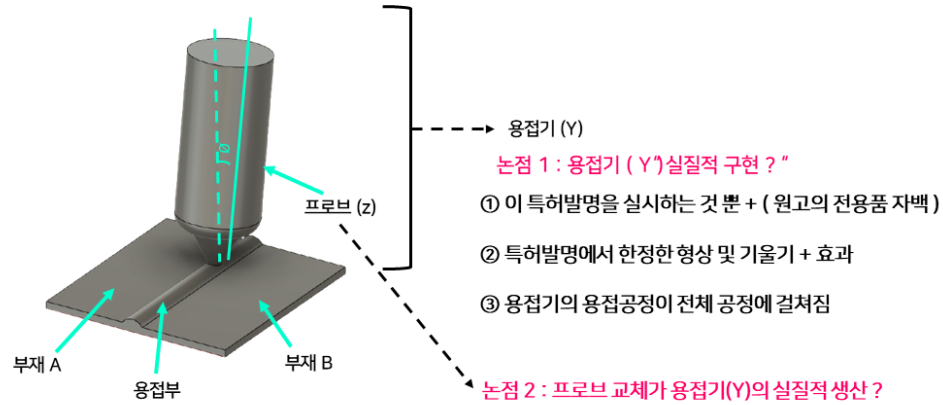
용접기 (Y)

논점 1 : 용접기 ( Y") 실질적 구현 ? "

① 이 특허발명을 실시하는 것 뿐 + ( 원고의 전용품 자백 )

② 특허발명에서 한정한 형상 및 기울기 + 효과

③ 용접기의 용접공정이 전체 공정에 걸쳐짐

θ

프로브 (z)

부재 A

용접부

부재 B

논점 2 : 프로브 교체가 용접기(Y)의 실질적 생산 ?